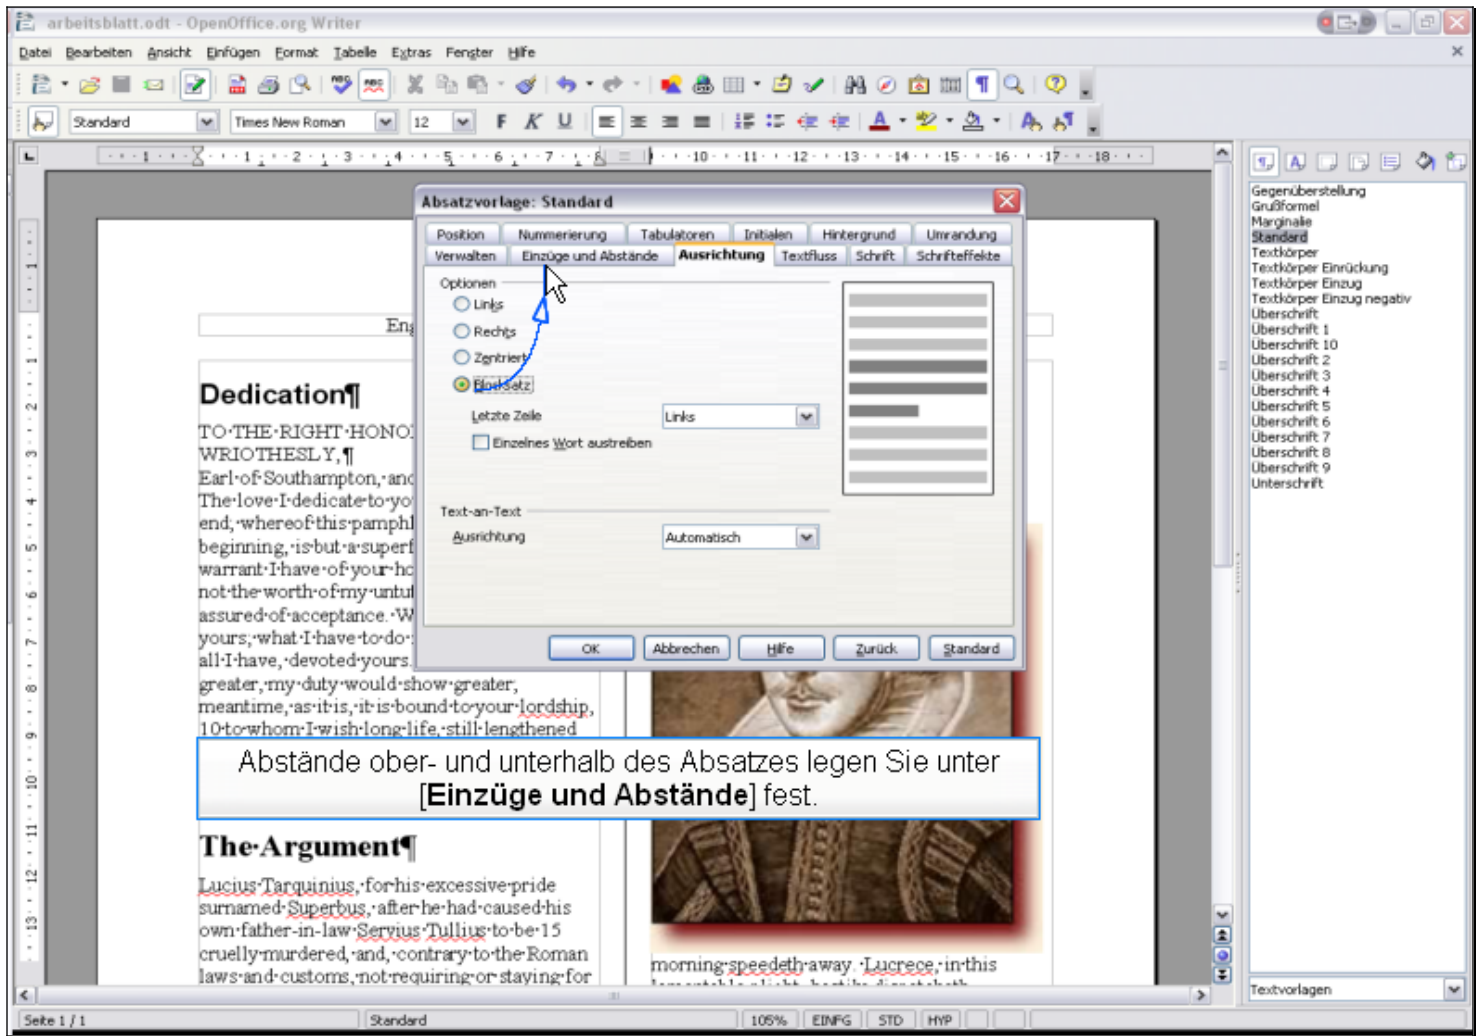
arbeitsblatt.odt - OpenOffice.org Writer

Datei Bearbeiten Ansicht Einfügen Format Tabelle Extras Fenster Hilfe

Standard Times New Roman 12

Absatzvorlage: Standard

Position Nummerierung Tabulatoren Initialen Hintergrund Umrandung
Verwalten Einzüge und Abstände Ausrichtung Textfluss Schrift Schrifteffekte

Optionen
Links
Rechts
Zentriert
Blocksatz

Letzte Zeile Links
Einzelnes Wort austreiben

Text-an-Text
Ausrichtung Automatisch

OK Abbrechen Hilfe Zurück Standard

Eng

Dedication¶

TO·THE·RIGHT·HONO
WRIOTHESLY,¶
Earl·of·Southampton,·anc
The·love·I·dedicate·to·yo
end;·whereof·this·pamphl
beginning,·is·but·a·superf
warrant·I·have·of·your·hc
not·the·worth·of·my·untu
assured·of·acceptance.·W
yours;·what·I·have·to·do·
all·I·have,·devoted·yours.
greater,·my·duty·would·show·greater;
meantime,·as·it·is,·it·is·bound·to·your·lordship,
10·to·whom·I·wish·long·life,·still·lengthened

Abstände ober- und unterhalb des Absatzes legen Sie unter [Einzüge und Abstände] fest.

The·Argument¶

Lucius·Tarquinius,·for·his·excessive·pride
surnamed·Superbus,·after·he·had·caused·his
own·father-in-law·Servius·Tullius·to·be·15
cruelly·murdered,·and,·contrary·to·the·Roman
laws·and·customs,·not·requiring·or·staying·for

morning·speedeth·away.·Lucrece,·in·this

Gegenüberstellung
Grußformel
Marginalie
Standard
Textkörper
Textkörper Einrückung
Textkörper Einzug
Textkörper Einzug negativ
Überschrift
Überschrift 1
Überschrift 10
Überschrift 2
Überschrift 3
Überschrift 4
Überschrift 5
Überschrift 6
Überschrift 7
Überschrift 8
Überschrift 9
Unterschrift

Textvorlagen

Seite 1 / 1 Standard 105% EINFG STD HYP